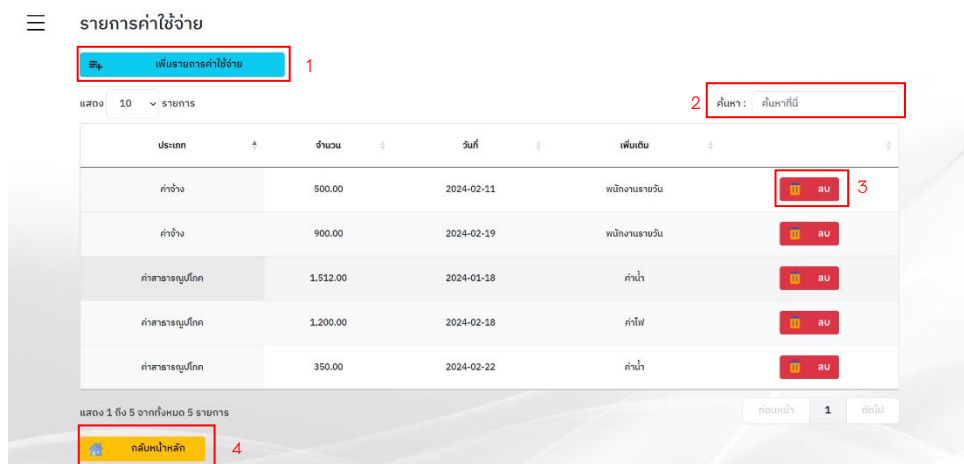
รายการค่าใช้จ่าย

เพิ่มรายการค่าใช้จ่าย 1

แสดง 10 รายการ

2 ค้นหา : ค้นหาที่นี่

| ประเภท | จำนวน | วันที่ | เพิ่มเติม | |
|---|---|---|---|---|
| ค่าจ้าง | 500.00 | 2024-02-11 | พนักงานรายวัน | ลบ 3 |
| ค่าจ้าง | 900.00 | 2024-02-19 | พนักงานรายวัน | ลบ |
| ค่าสาธารณูปโภค | 1,512.00 | 2024-01-18 | ค่าน้ำ | ลบ |
| ค่าสาธารณูปโภค | 1,200.00 | 2024-02-18 | ค่าไฟ | ลบ |
| ค่าสาธารณูปโภค | 350.00 | 2024-02-22 | ค่าน้ำ | ลบ |

แสดง 1 ถึง 5 จากทั้งหมด 5 รายการ

ก่อนหน้า 1 ถัดไป

กลับหน้าหลัก 4